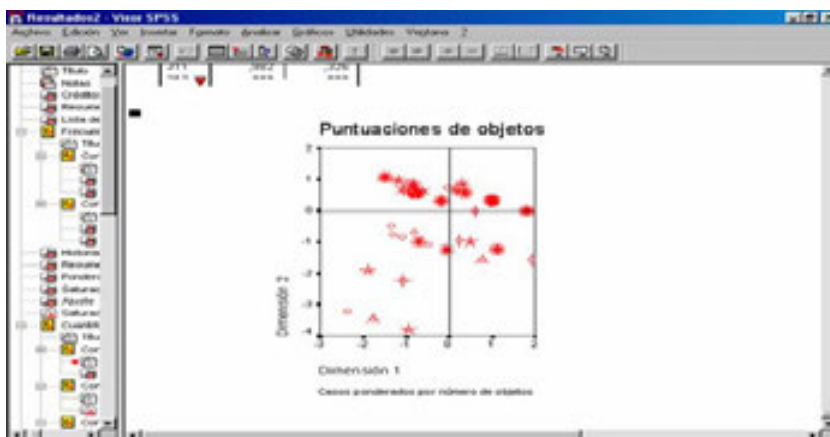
Resultados2 - Visor SPSS

Archivo Edición Ver Insertar Formato Analizar Gráficos Utilidades Ventana ?

Título
Notas
Créditos
Resumen
Lista de
Frecuen
Título
Cor
Cor
Historial
Resumen
Ponderac
Saturac
Ajuste
Saturac
Cuantific
Título
Cor
Cor
Cor

Puntuaciones de objetos

2
1
0
-1
-2
-3
-4

Dimensión 2

-3 -2 -1 0 1 2

Dimensión 1

Casos ponderados por número de objetos